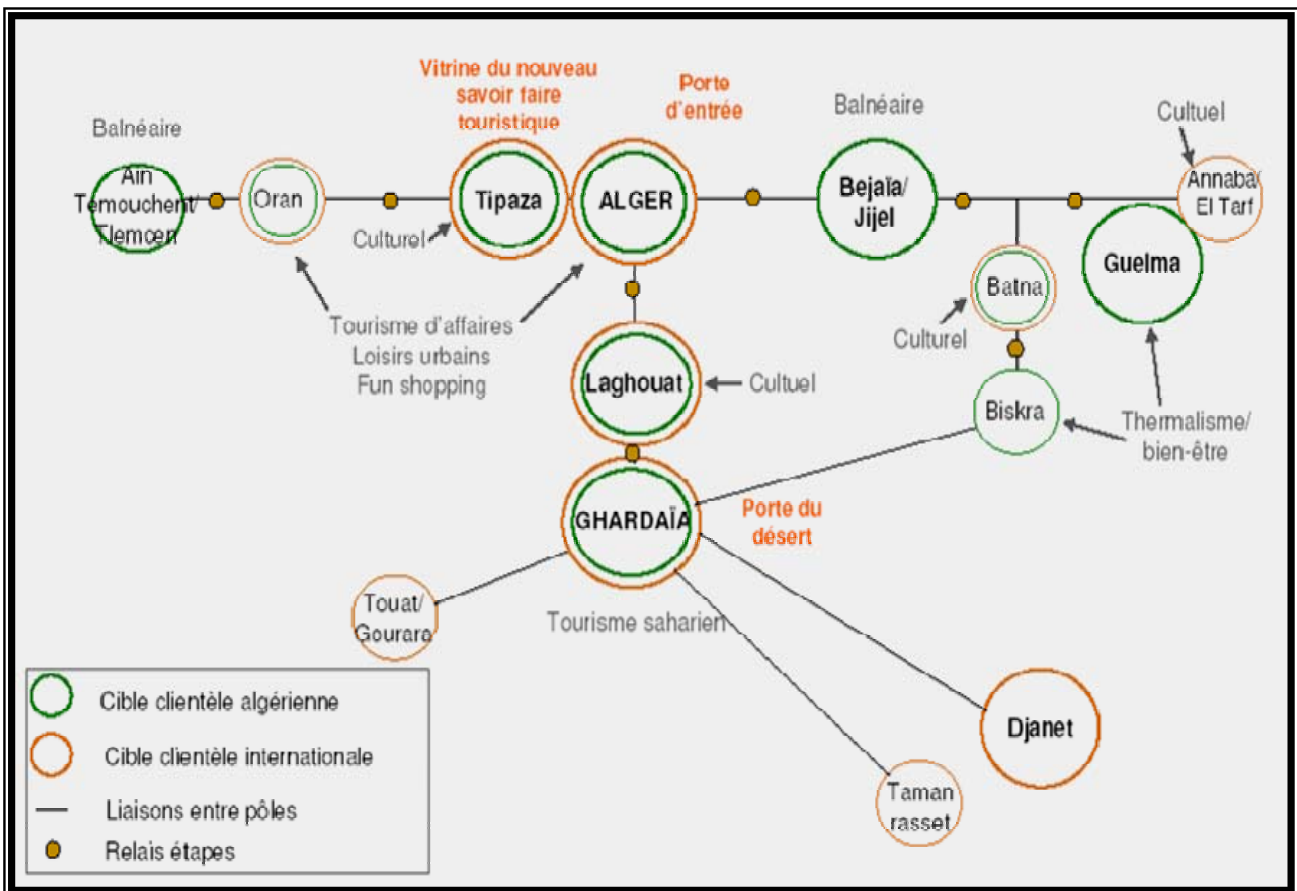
Vitrine du nouveau savoir faire touristique

Porte d'entrée

Balnéaire

Balnéaire

Cultuel

Ain Temouchent/ Tlemcen

Oran

Tipaza

ALGER

Bejaïa/ Jijel

Annaba/ El Tarf

Culturel

Guelma

Batna

Tourisme d'affaires
Loisirs urbains
Fun shopping

Culturel

Laghouat

Cultuel

Biskra

Thermalisme/ bien-être

GHARDAÏA

Porte du désert

Touat/ Gourara

Tourisme saharien

Djanet

Taman rasset

Cible clientèle algérienne
Cible clientèle internationale
Liaisons entre pôles
Relais étapes